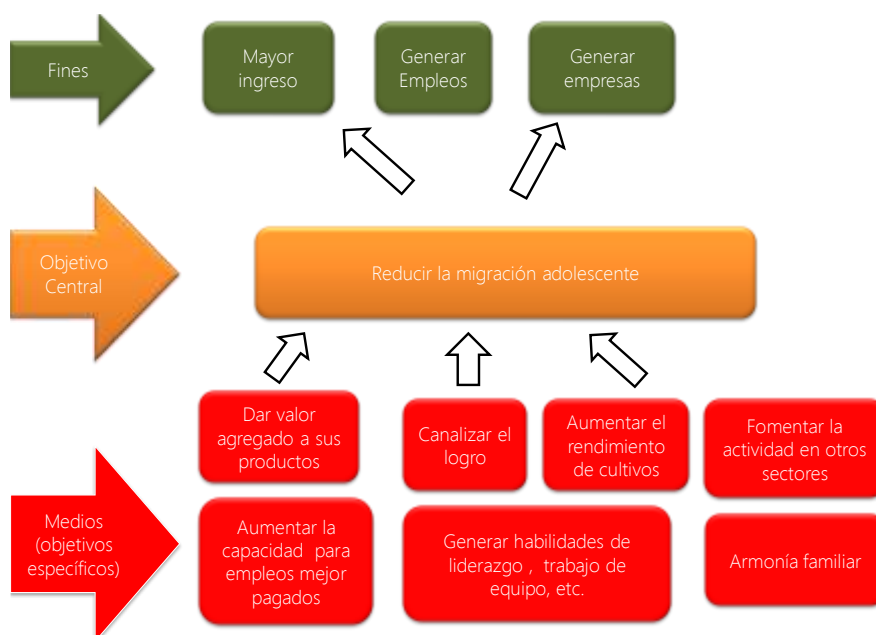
Fines

Mayor ingreso

Generar Empleos

Generar empresas

Objetivo Central

Reducir la migración adolescente

Dar valor agregado a sus productos

Canalizar el logro

Aumentar el rendimiento de cultivos

Fomentar la actividad en otros sectores

Medios (objetivos específicos)

Aumentar la capacidad para empleos mejor pagados

Generar habilidades de liderazgo , trabajo de equipo, etc.

Armonía familiar